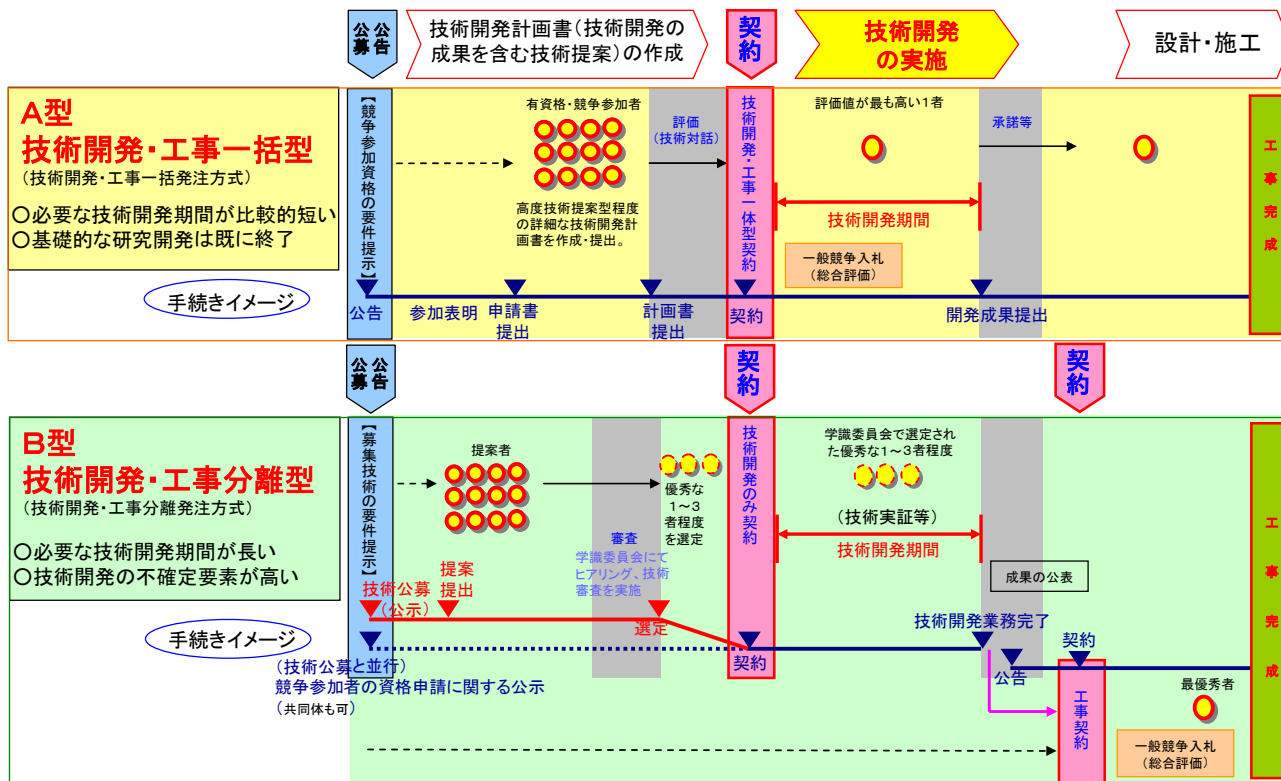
公募公告

技術開発計画書(技術開発の成果を含む技術提案)の作成

契約

技術開発の実施

設計・施工

A型
技術開発・工事一括型
(技術開発・工事一括発注方式)
○必要な技術開発期間が比較的短い
○基礎的な研究開発は既に終了

【競争参加資格の要件提示】

有資格・競争参加者

高度技術提案型程度の詳細な技術開発計画書を作成・提出。

評価
(技術対話)

技術開発・工事一体型契約

評価値が最も高い1者

承諾等

技術開発期間

一般競争入札
(総合評価)

工事完成

手続きイメージ

公告　参加表明　申請書提出　計画書提出　契約　開発成果提出

公募公告

契約

契約

B型
技術開発・工事分離型
(技術開発・工事分離発注方式)
○必要な技術開発期間が長い
○技術開発の不確定要素が高い

【募集技術の要件提示】

提案者

優秀な1〜3者程度を選定

審査
学識委員会にてヒアリング、技術審査を実施

技術開発のみ契約

学識委員会で選定された優秀な1〜3者程度

(技術実証等)

技術開発期間

成果の公表

工事完成

技術公募(公示)

提案提出

選定

手続きイメージ

契約

技術開発業務完了

契約

公告

(技術公募と並行)
競争参加者の資格申請に関する公示
(共同体も可)

工事契約

最優秀者

一般競争入札
(総合評価)